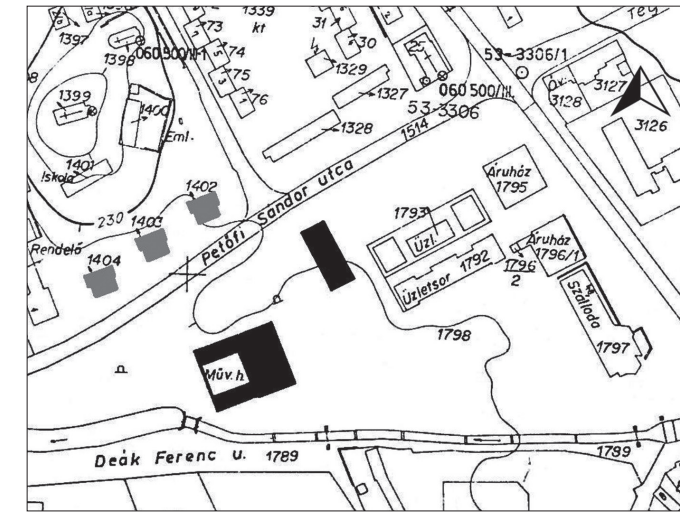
1397
1398
060500/II-1
1339
kt
73
74
75
76
31
30
1329
1327
1328
53-3306/1
060500/III.
53-3306
1514
Ovi
3128
3127
3126
1399
1400
Eml.
1401
Iskola
230
1402
1403
1404
Rendelő
Petőfi Sándor utca
1793
Üzl.
Üzletsor 1792
Áruház
1795
Áruház
1796/1
1796
2
Szálloda
1797
1798
Műv. h.
Deák Ferenc u. 1789
1799